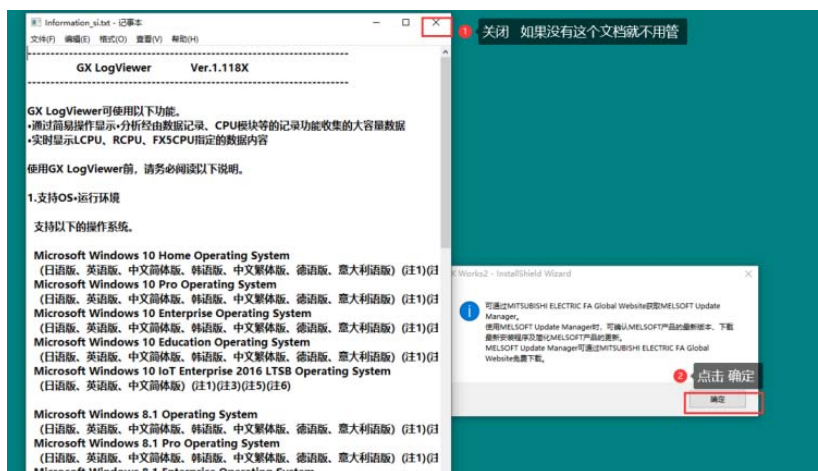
Information_si.txt - 记事本
文件(F) 编辑(E) 格式(O) 查看(V) 帮助(H)

1 关闭 如果没有这个文档就不用管

GX LogViewer Ver.1.118X

GX LogViewer可使用以下功能。
•通过简易操作显示•分析经由数据记录、CPU模块等的记录功能收集的大容量数据
•实时显示LCPU、RCPU、FX5CPU指定的数据内容

使用GX LogViewer前，请务必阅读以下说明。

1.支持OS•运行环境

支持以下的操作系统。

Microsoft Windows 10 Home Operating System
（日语版、英语版、中文简体版、韩语版、中文繁体版、德语版、意大利语版）(注1)(注
Microsoft Windows 10 Pro Operating System
（日语版、英语版、中文简体版、韩语版、中文繁体版、德语版、意大利语版）(注1)(注
Microsoft Windows 10 Enterprise Operating System
（日语版、英语版、中文简体版、韩语版、中文繁体版、德语版、意大利语版）(注1)(注
Microsoft Windows 10 Education Operating System
（日语版、英语版、中文简体版、韩语版、中文繁体版、德语版、意大利语版）(注1)(注
Microsoft Windows 10 IoT Enterprise 2016 LTSB Operating System
（日语版、英语版、中文简体版）(注1)(注3)(注5)(注6)

Microsoft Windows 8.1 Operating System
（日语版、英语版、中文简体版、韩语版、中文繁体版、德语版、意大利语版）(注1)(注
Microsoft Windows 8.1 Pro Operating System
（日语版、英语版、中文简体版、韩语版、中文繁体版、德语版、意大利语版）(注1)(注
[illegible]

X Works2 - InstallShield Wizard

可通过MITSUBISHI ELECTRIC FA Global Website获取MELSOFT Update Manager。
使用MELSOFT Update Manager时，可确认MELSOFT产品的最新版本、下载最新安装程序及提供MELSOFT产品的更新。
MELSOFT Update Manager可通过MITSUBISHI ELECTRIC FA Global Website免费下载。

2 点击 确定

确定